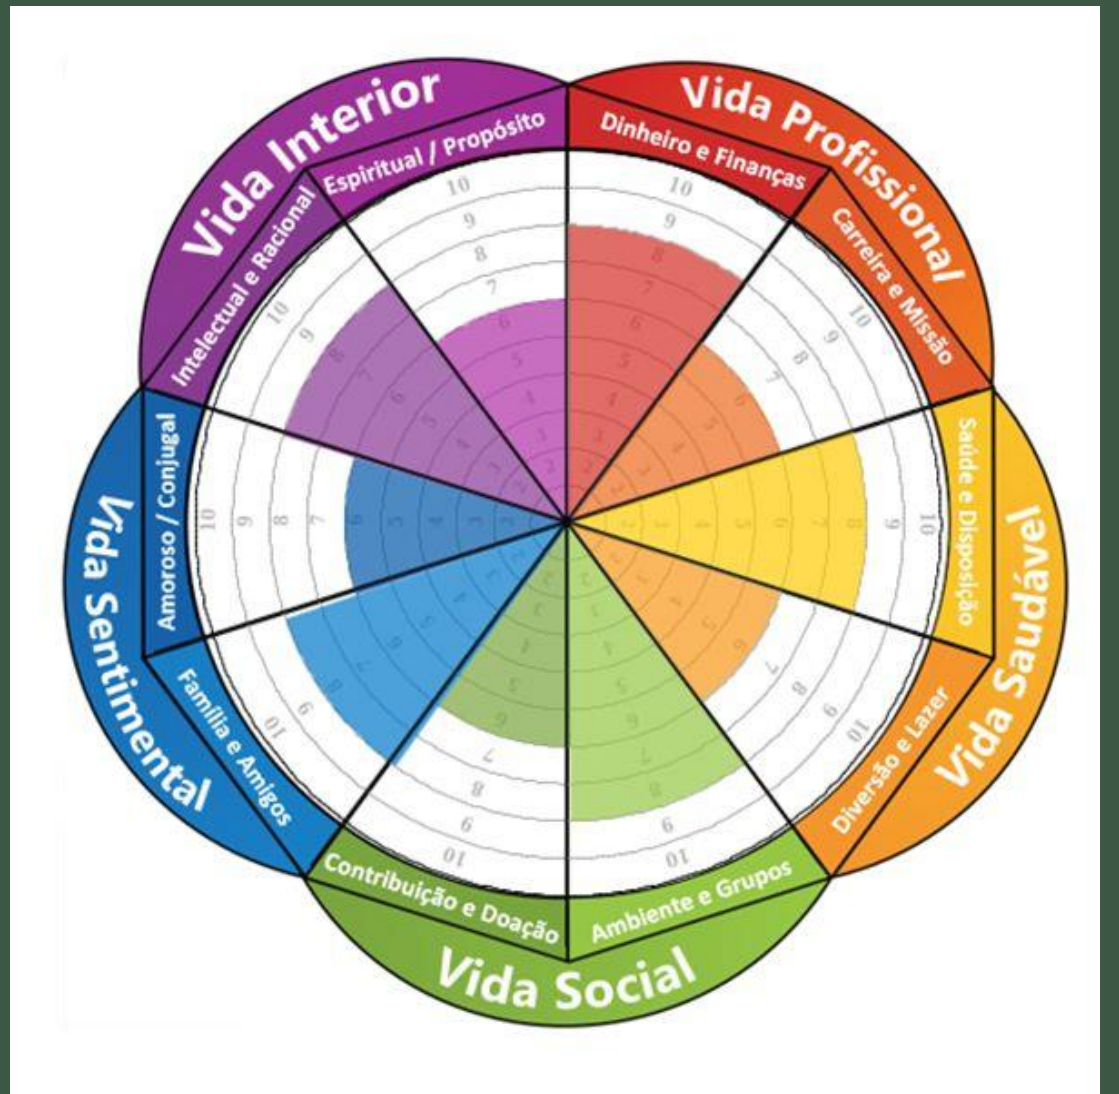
Vida Interior

Espiritual / Propósito

Intelectual e Racional

Vida Profissional

Dinheiro e Finanças

Carreira e Missão

Vida Saudável

Saúde e Disposição

Diversão e Lazer

Vida Social

Ambiente e Grupos

Contribuição e Doação

Vida Sentimental

Família e Amigos

Amoroso / Conjugal

10 9 8 7 6 5 4 3 2 1